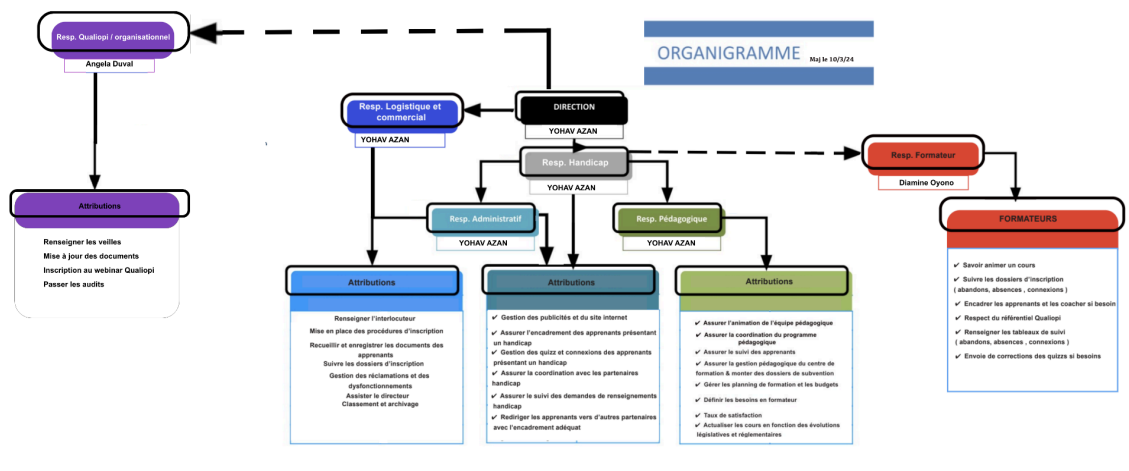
ORGANIGRAMME

Maj le 10/3/24

Resp. Qualiopi / organisationnel

Angela Duval

Attributions

Renseigner les veilles

Mise à jour des documents

Inscription au webinar Qualiopi

Passer les audits

DIRECTION

YOHAV AZAN

Resp. Logistique et commercial

YOHAV AZAN

Resp. Handicap

YOHAV AZAN

Resp. Formateur

Diamine Oyono

Resp. Administratif

YOHAV AZAN

Resp. Pédagogique

Attributions

Renseigner l'interlocuteur

Mise en place des procédures d'inscription

Recueillir et enregistrer les documents des apprenants

Suivre les dossiers d'inscription

Gestion des réclamations et des dysfonctionnements

Assister le directeur

Classement et archivage

Attributions

✔ Gestion des publicités et du site internet

✔ Assurer l'encadrement des apprenants présentant un handicap

✔ Gestion des quizz et connexions des apprenants présentant un handicap

✔ Assurer la coordination avec les partenaires handicap

✔ Assurer le suivi des demandes de renseignements handicap

✔ Rediriger les apprenants vers d'autres partenaires avec l'encadrement adéquat

Attributions

✔ Assurer l'animation de l'équipe pédagogique

✔ Assurer la coordination du programme pédagogique

✔ Assurer le suivi des apprenants

✔ Assurer la gestion pédagogique du centre de formation & monter des dossiers de subvention

✔ Gérer les planning de formation et les budgets

✔ Définir les besoins en formateur

✔ Taux de satisfaction

✔ Actualiser les cours en fonction des évolutions législatives et réglementaires

FORMATEURS

✔ Savoir animer un cours

✔ Suivre les dossiers d'inscription ( abandons, absences , connexions )

✔ Encadrer les apprenants et les coacher si besoin

✔ Respect du référentiel Qualiopi

✔ Renseigner les tableaux de suivi ( abandons, absences , connexions )

✔ Envoie de corrections des quizzs si besoins